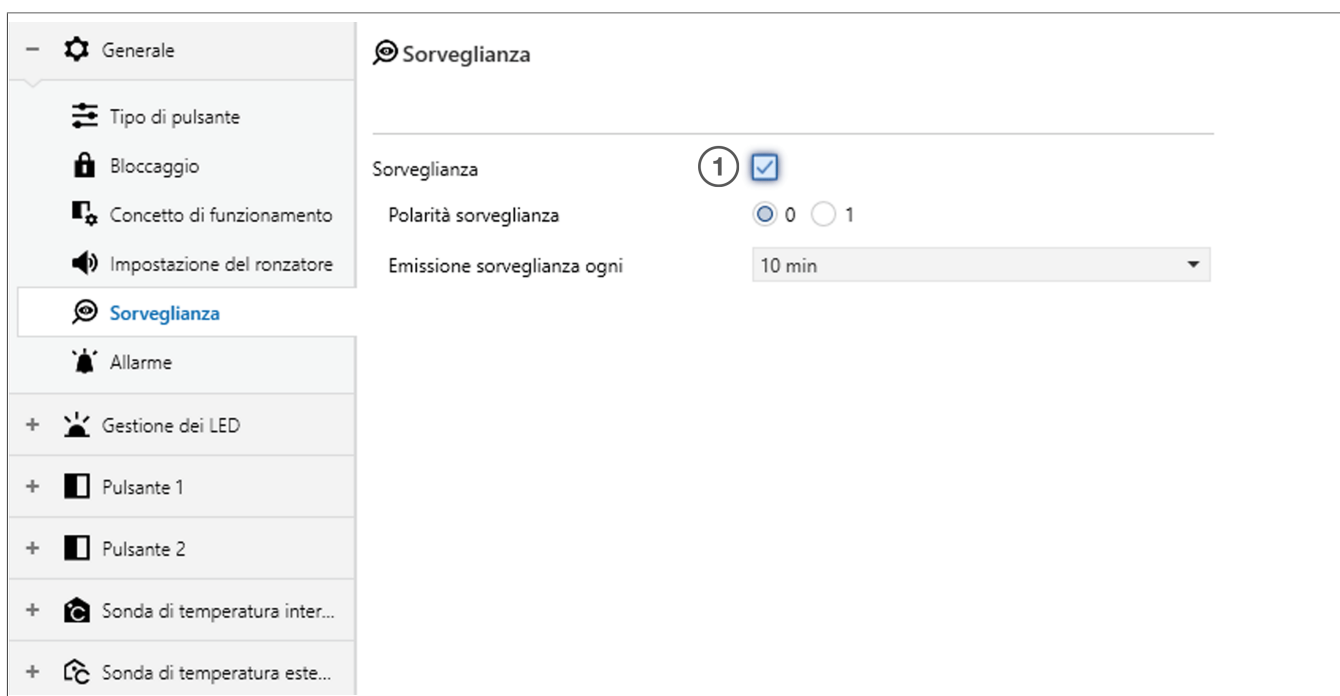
− Generale
Tipo di pulsante
Bloccaggio
Concetto di funzionamento
Impostazione del ronzatore
Sorveglianza
Allarme
+ Gestione dei LED
+ Pulsante 1
+ Pulsante 2
+ Sonda di temperatura inter...
+ Sonda di temperatura este...

Sorveglianza

Sorveglianza
1
Polarità sorveglianza
0 1
Emissione sorveglianza ogni
10 min